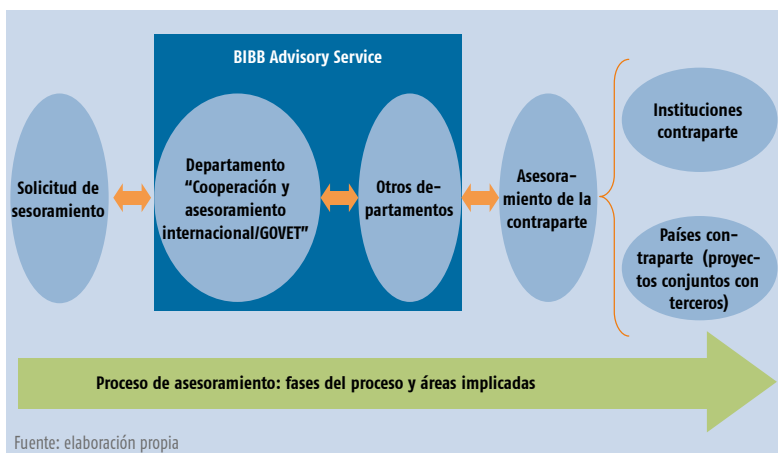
BIBB Advisory Service

Solicitud de sesoramiento

Departamento "Cooperación y asesoramiento internacional/GOVET"

Otros departamentos

Asesoramiento de la contraparte

Instituciones contraparte

Países contraparte (proyectos conjuntos con terceros)

Proceso de asesoramiento: fases del proceso y áreas implicadas

Fuente: elaboración propia